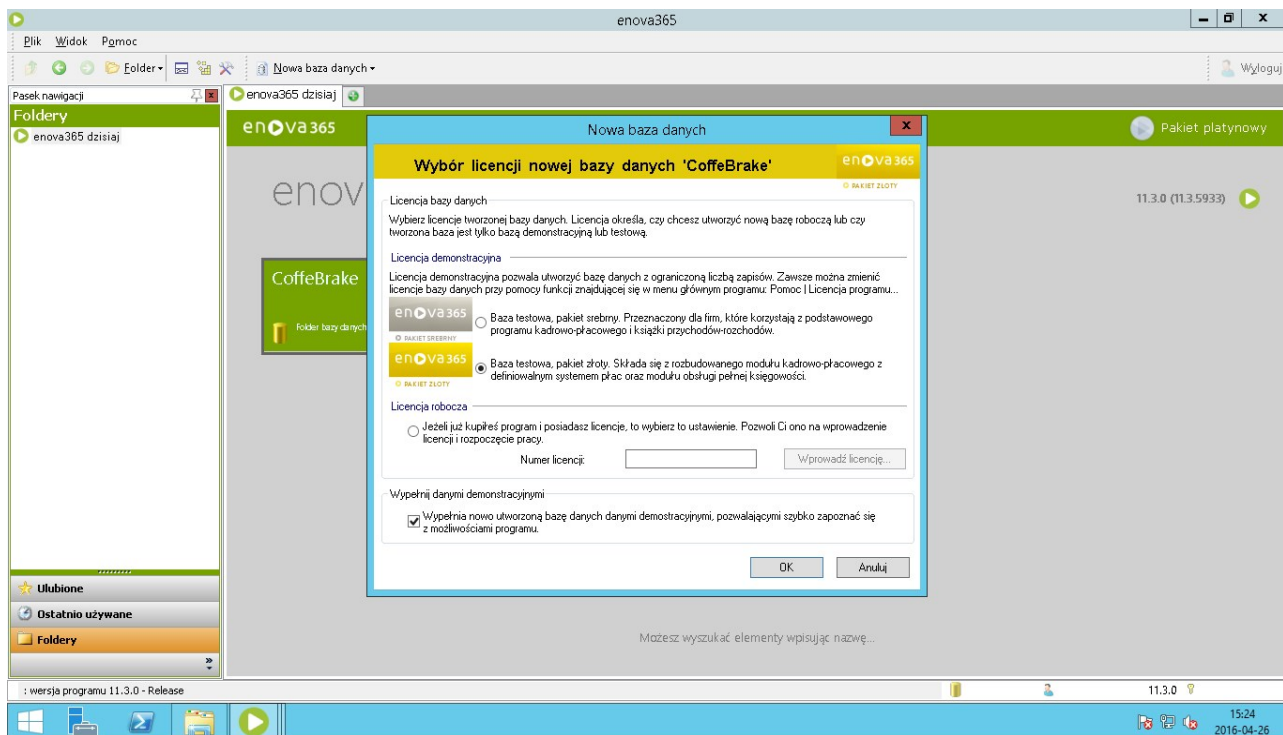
enova365

Plik Widok Pomoc

Folder Nowa baza danych

Wyloguj

Pasek nawigacji

enova365 dzisiaj

Foldery

enova365 dzisiaj

enova365

Pakiet platnowy

enov

11.3.0 (11.3.5933)

CoffeBrake

Folder bazy danych

Nowa baza danych

Wybór licencji nowej bazy danych 'CoffeBrake'

enova365
PAKIET ZŁOTY

Licencja bazy danych

Wybierz licencje tworzonej bazy danych. Licencja określa, czy chcesz utworzyć nową bazę roboczą lub czy tworzona baza jest tylko bazą demonstracyjną lub testową.

Licencja demonstracyjna

Licencja demonstracyjna pozwala utworzyć bazę danych z ograniczoną liczbą zapisów. Zawsze można zmienić licencje bazy danych przy pomocy funkcji znajdującej się w menu głównym programu: Pomoc | Licencja programu...

enova365
PAKIET SREBRNY

Baza testowa, pakiet srebrny. Przeznaczony dla firm, które korzystają z podstawowego programu kadrowo-płacowego i książki przychodów-rozchodów.

enova365
PAKIET ZŁOTY

Baza testowa, pakiet złoty. Składa się z rozbudowanego modułu kadrowo-płacowego z definiowalnym systemem płac oraz modułu obsługi pełnej księgowości.

Licencja robocza

Jeżeli już kupiłeś program i posiadasz licencje, to wybierz to ustawienie. Pozwoli Ci ono na wprowadzenie licencji i rozpoczęcie pracy.

Numer licencji:

Wprowadź licencję...

Wypełnij danymi demonstracyjnymi

Wypełnia nowo utworzoną bazę danych danymi demonstracyjnymi, pozwalającymi szybko zapoznać się z możliwościami programu.

OK

Anuluj

Ulubione

Ostatnio używane

Foldery

Możesz wyszukać elementy wpisując nazwę...

: wersja programu 11.3.0 - Release

11.3.0

15:24
2016-04-26